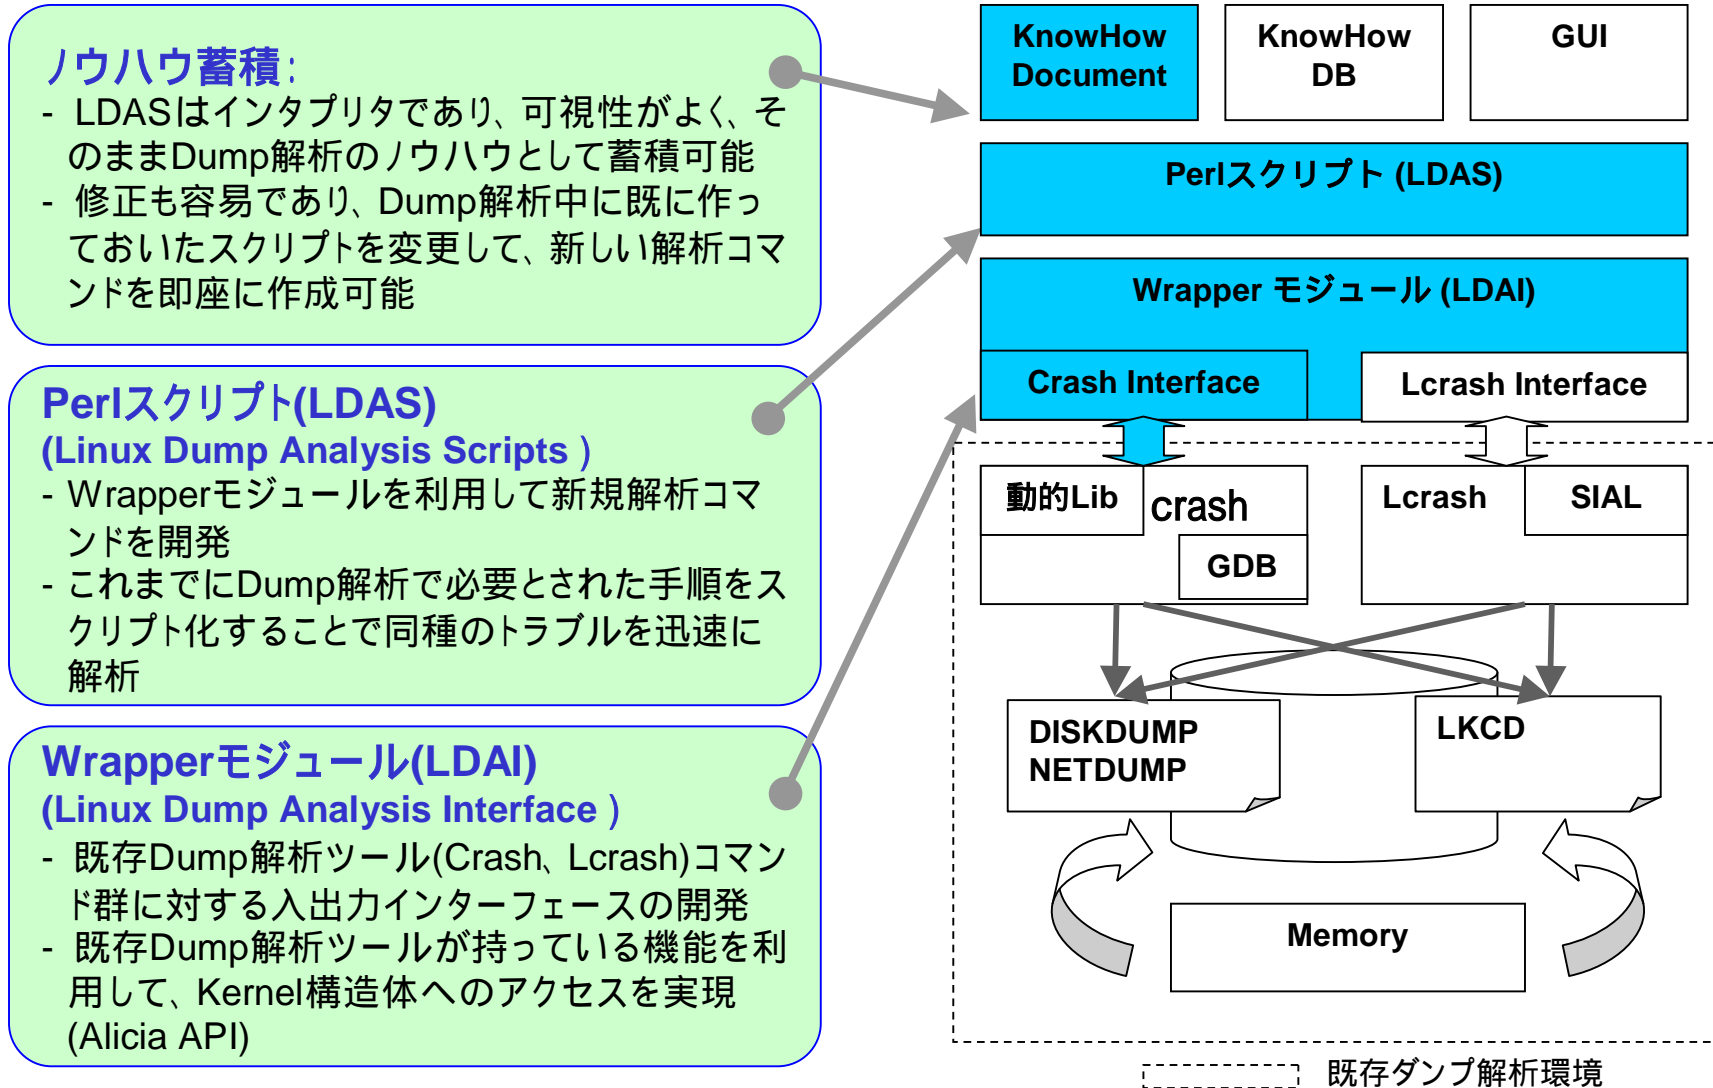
ノウハウ蓄積:
- LDASはインタプリタであり、可視性がよく、そのままDump解析のノウハウとして蓄積可能
- 修正も容易であり、Dump解析中に既に作っておいたスクリプトを変更して、新しい解析コマンドを即座に作成可能

Perlスクリプト(LDAS)
(Linux Dump Analysis Scripts )
- Wrapperモジュールを利用して新規解析コマンドを開発
- これまでにDump解析で必要とされた手順をスクリプト化することで同種のトラブルを迅速に解析

Wrapperモジュール(LDAI)
(Linux Dump Analysis Interface )
- 既存Dump解析ツール(Crash、Lcrash)コマンド群に対する入出力インターフェースの開発
- 既存Dump解析ツールが持っている機能を利用して、Kernel構造体へのアクセスを実現(Alicia API)

KnowHow Document

KnowHow DB

GUI

Perlスクリプト (LDAS)

Wrapper モジュール (LDAI)

Crash Interface

Lcrash Interface

動的Lib

crash

GDB

Lcrash

SIAL

DISKDUMP
NETDUMP

LKCD

Memory

既存ダンプ解析環境